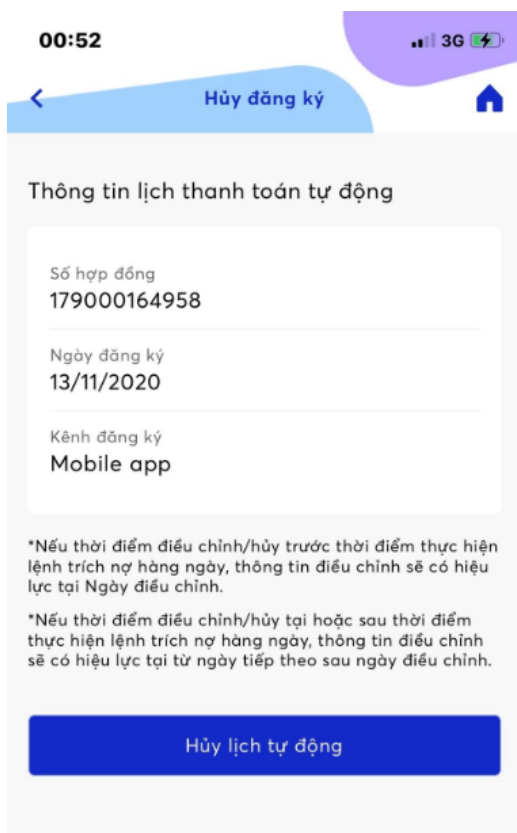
00:52

3G

Hủy đăng ký

Thông tin lịch thanh toán tự động

Số hợp đồng
179000164958

Ngày đăng ký
13/11/2020

Kênh đăng ký
Mobile app

*Nếu thời điểm điều chỉnh/hủy trước thời điểm thực hiện lệnh trích nợ hàng ngày, thông tin điều chỉnh sẽ có hiệu lực tại Ngày điều chỉnh.

*Nếu thời điểm điều chỉnh/hủy tại hoặc sau thời điểm thực hiện lệnh trích nợ hàng ngày, thông tin điều chỉnh sẽ có hiệu lực tại từ ngày tiếp theo sau ngày điều chỉnh.

Hủy lịch tự động